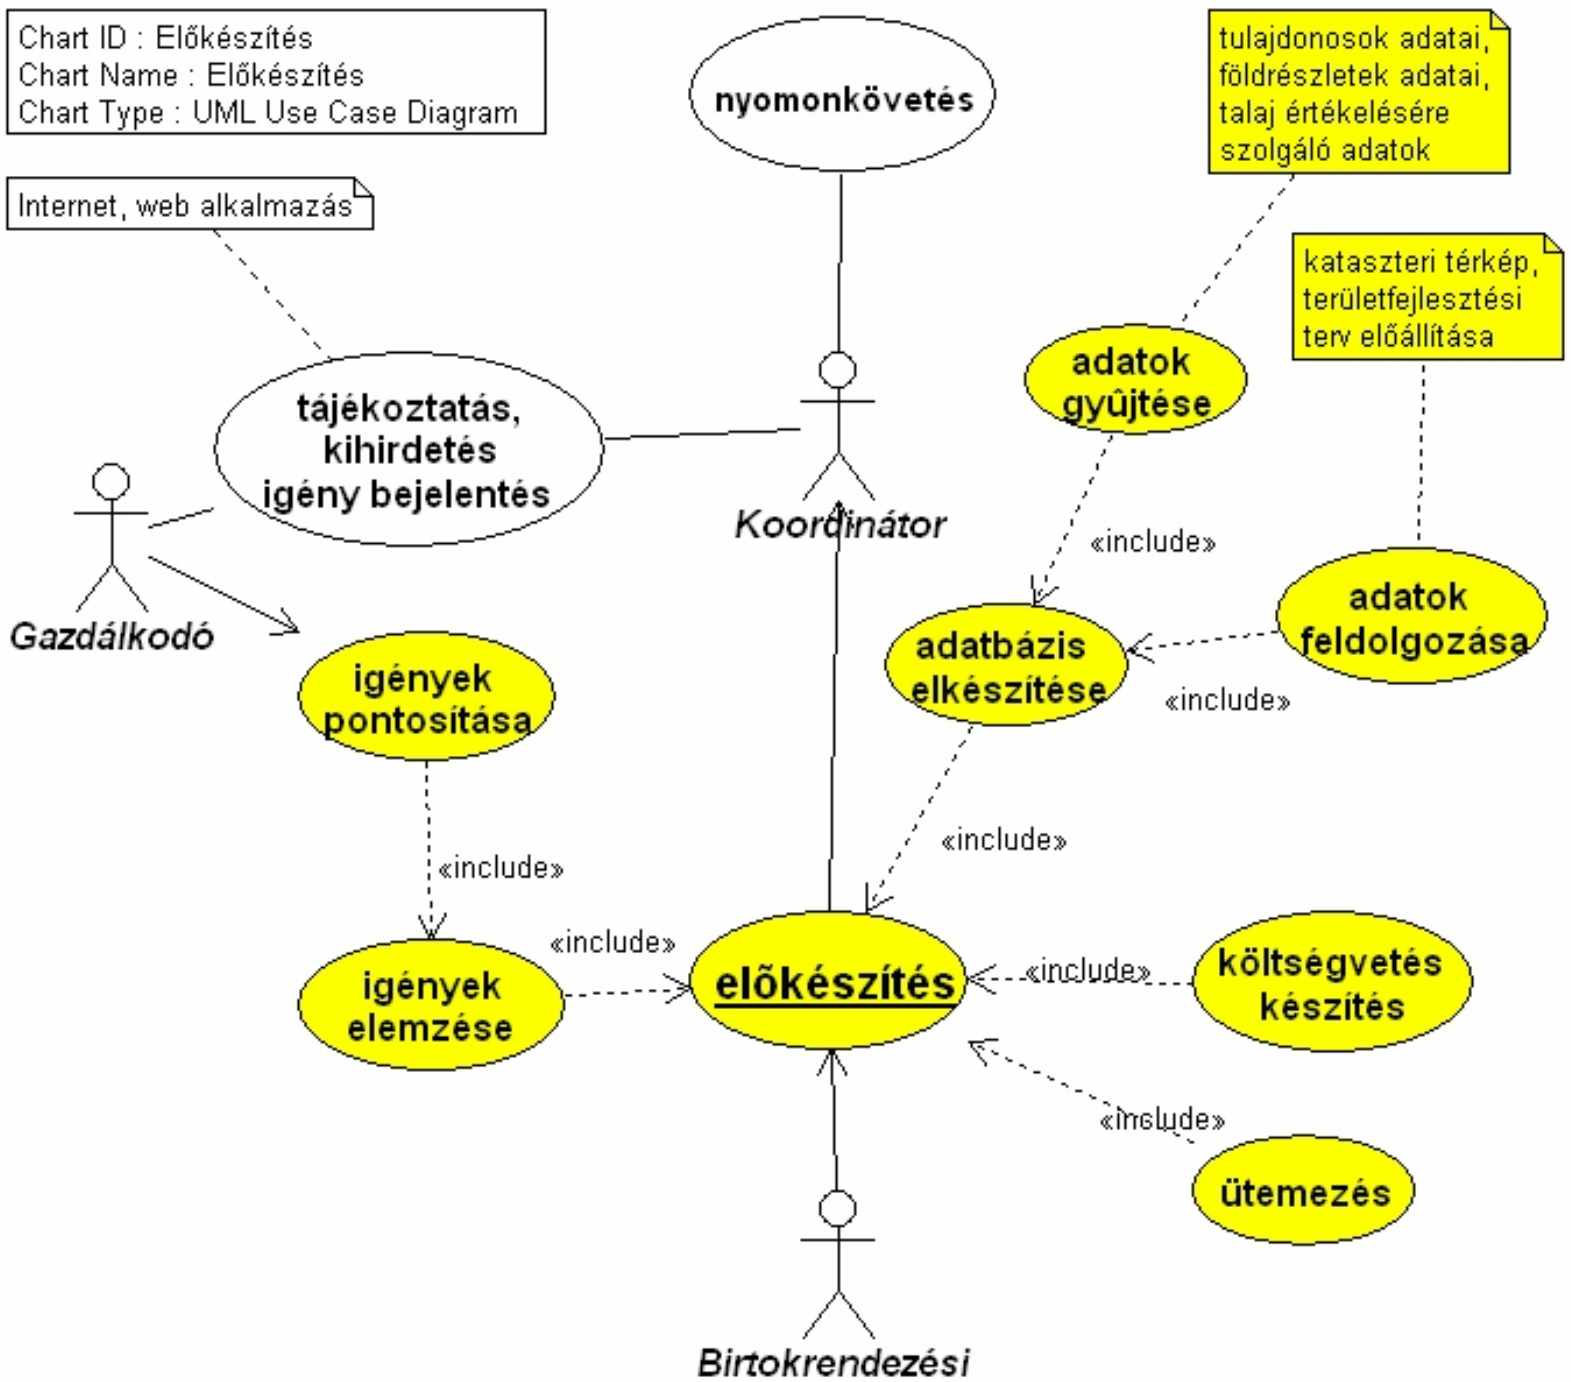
Chart ID : Előkészítés
Chart Name : Előkészítés
Chart Type : UML Use Case Diagram

nyomonkövetés

tulajdonosok adatai, földrészletek adatai, talaj értékelésére szolgáló adatok

Internet, web alkalmazás

kataszteri térkép, területfejlesztési terv előállítása

adatok gyûjtése

tájékoztatás, kihirdetés igény bejelentés

Koordinátor

«include»

adatok feldolgozása

Gazdálkodó

adatbázis elkészítése

«include»

igények pontosítása

«include»

«include»

«include»

«include»

igények elemzése

előkészítés

költségvetés készítés

«include»

ütemezés

Birtokrendezési